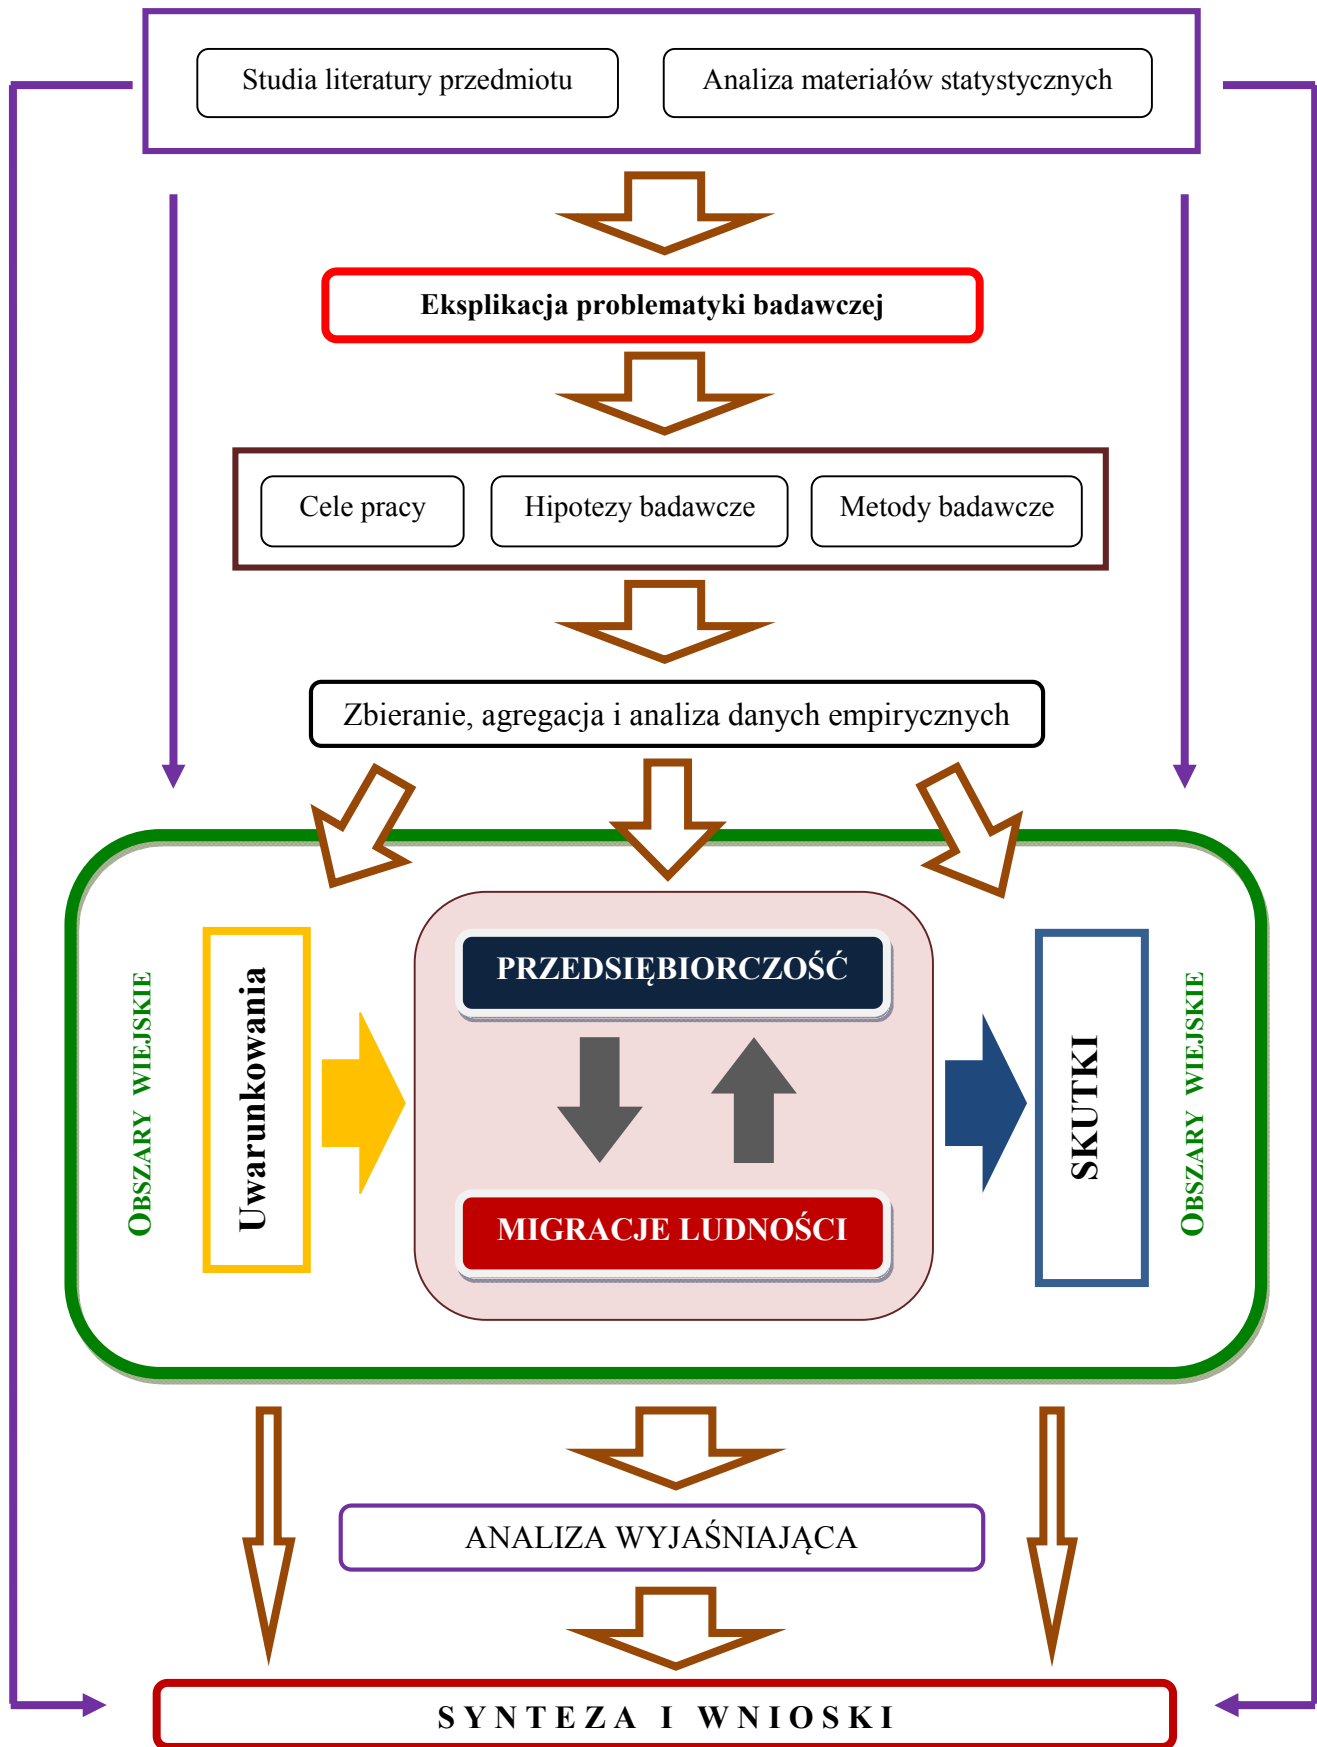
Studia literatury przedmiotu

Analiza materiałów statystycznych

Eksplikacja problematyki badawczej

Cele pracy

Hipotezy badawcze

Metody badawcze

Zbieranie, agregacja i analiza danych empirycznych

OBSZARY WIEJSKIE

Uwarunkowania

PRZEDSIĘBIORCZOŚĆ

MIGRACJE LUDNOŚCI

SKUTKI

OBSZARY WIEJSKIE

ANALIZA WYJAŚNIAJĄCA

SYNTEZA I WNIOSKI